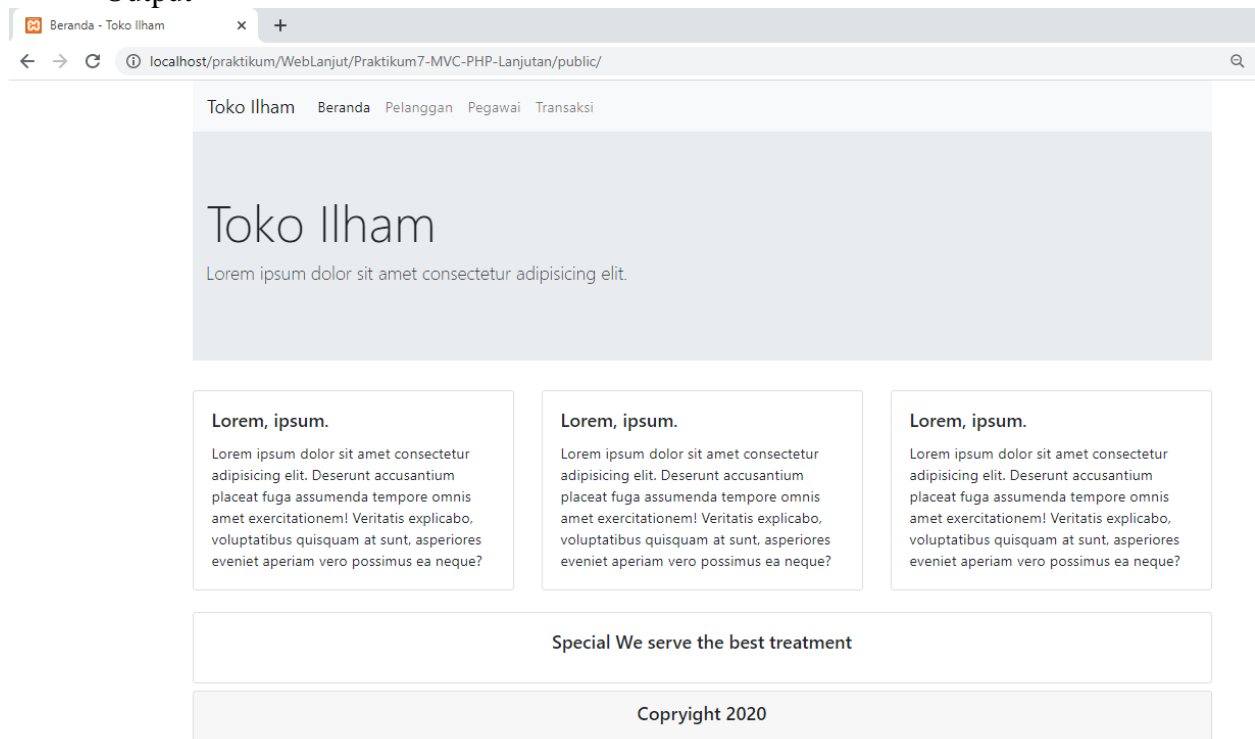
Output

Beranda - Toko Ilham × +

localhost/praktikum/WebLanjut/Praktikum7-MVC-PHP-Lanjutan/public/

Toko Ilham Beranda Pelanggan Pegawai Transaksi

Toko Ilham

Lorem ipsum dolor sit amet consectetur adipisicing elit.

Lorem, ipsum.

Lorem ipsum dolor sit amet consectetur adipisicing elit. Deserunt accusantium placeat fuga assumenda tempore omnis amet exercitationem! Veritatis explicabo, voluptatibus quisquam at sunt, asperiores eveniet aperiam vero possimus ea neque?

Lorem, ipsum.

Lorem ipsum dolor sit amet consectetur adipisicing elit. Deserunt accusantium placeat fuga assumenda tempore omnis amet exercitationem! Veritatis explicabo, voluptatibus quisquam at sunt, asperiores eveniet aperiam vero possimus ea neque?

Lorem, ipsum.

Lorem ipsum dolor sit amet consectetur adipisicing elit. Deserunt accusantium placeat fuga assumenda tempore omnis amet exercitationem! Veritatis explicabo, voluptatibus quisquam at sunt, asperiores eveniet aperiam vero possimus ea neque?

Special We serve the best treatment

Copyright 2020